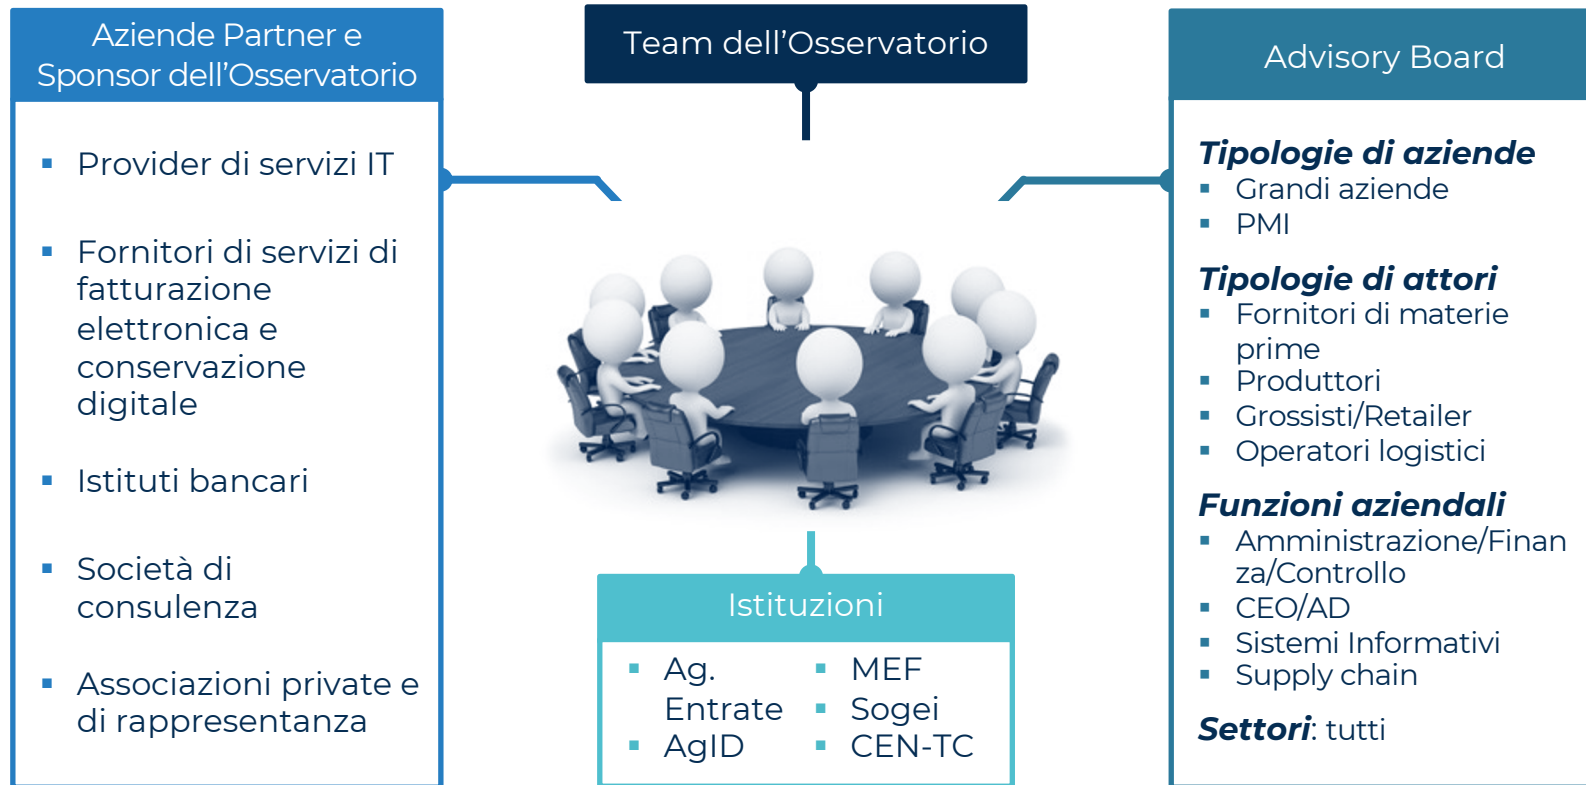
Aziende Partner e Sponsor dell'Osservatorio

Provider di servizi IT

Fornitori di servizi di fatturazione elettronica e conservazione digitale

Istituti bancari

Società di consulenza

Associazioni private e di rappresentanza

Team dell'Osservatorio

Istituzioni

Ag. Entrate
AgID
MEF
Sogei
CEN-TC

Advisory Board

***Tipologie di aziende***
Grandi aziende
PMI

***Tipologie di attori***
Fornitori di materie prime
Produttori
Grossisti/Retailer
Operatori logistici

***Funzioni aziendali***
Amministrazione/Finanza/Controllo
CEO/AD
Sistemi Informativi
Supply chain

***Settori***: tutti